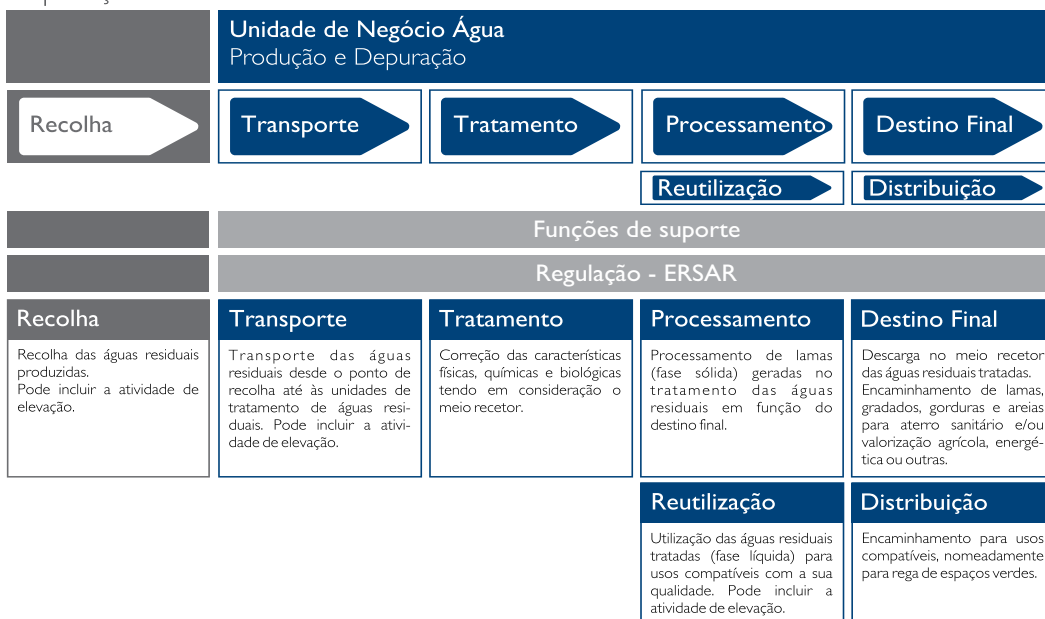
Unidade de Negócio Água
Produção e Depuração

Recolha

Transporte

Tratamento

Processamento

Destino Final

Reutilização

Distribuição

Funções de suporte

Regulação - ERSAR

Recolha

Recolha das águas residuais produzidas.
Pode incluir a atividade de elevação.

Transporte

Transporte das águas residuais desde o ponto de recolha até às unidades de tratamento de águas residuais. Pode incluir a atividade de elevação.

Tratamento

Correção das características físicas, químicas e biológicas tendo em consideração o meio recetor.

Processamento

Processamento de lamas (fase sólida) geradas no tratamento das águas residuais em função do destino final.

Destino Final

Descarga no meio recetor das águas residuais tratadas.
Encaminhamento de lamas, gradados, gorduras e areias para aterro sanitário e/ou valorização agrícola, energética ou outras.

Reutilização

Utilização das águas residuais tratadas (fase líquida) para usos compatíveis com a sua qualidade. Pode incluir a atividade de elevação.

Distribuição

Encaminhamento para usos compatíveis, nomeadamente para rega de espaços verdes.